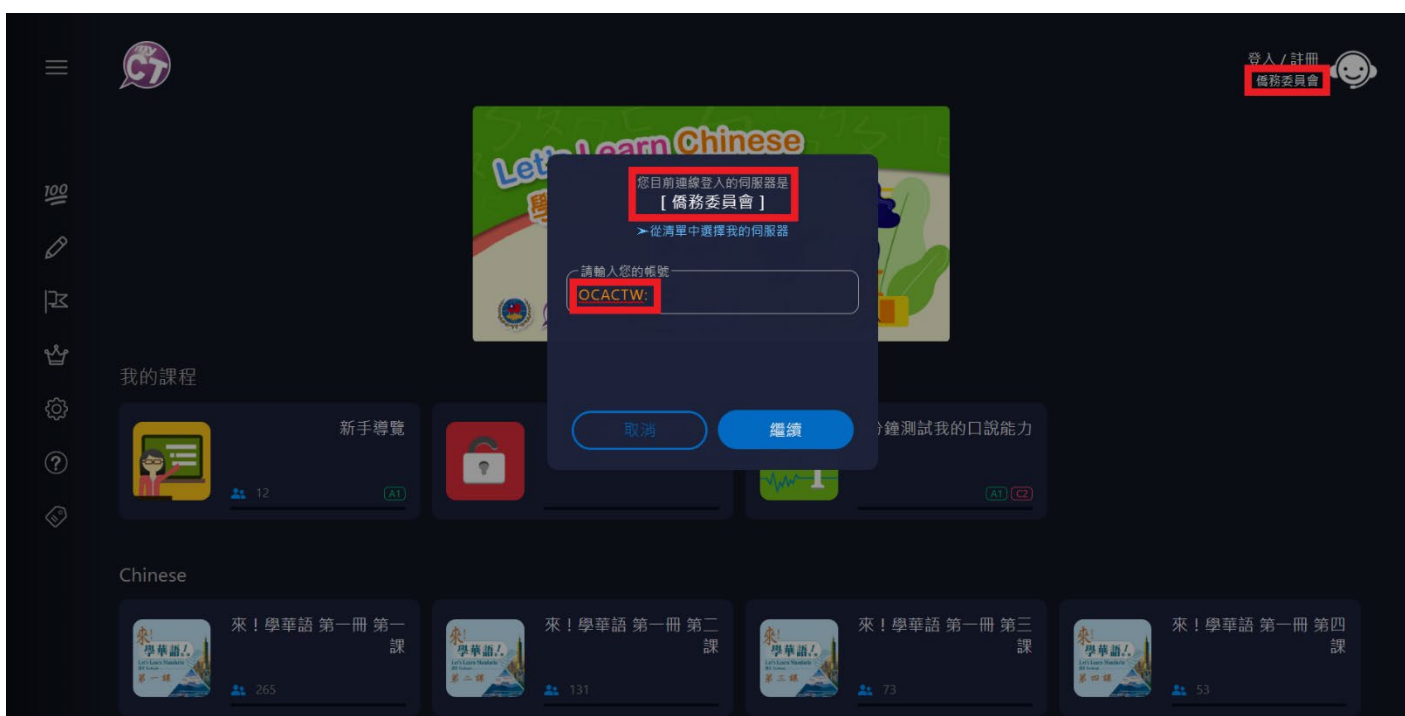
CT

登入 / 註冊
僑務委員會

Let's Learn Chinese

您目前連線登入的伺服器是
[ 僑務委員會 ]
➤從清單中選擇我的伺服器

請輸入您的帳號
OCACTW:

取消
繼續

100

我的課程

新手導覽
12
A1

分鐘測試我的口說能力
A1 C2

Chinese

來！學華語 第一冊 第一課
265

來！學華語 第一冊 第二課
131

來！學華語 第一冊 第三課
73

來！學華語 第一冊 第四課
53